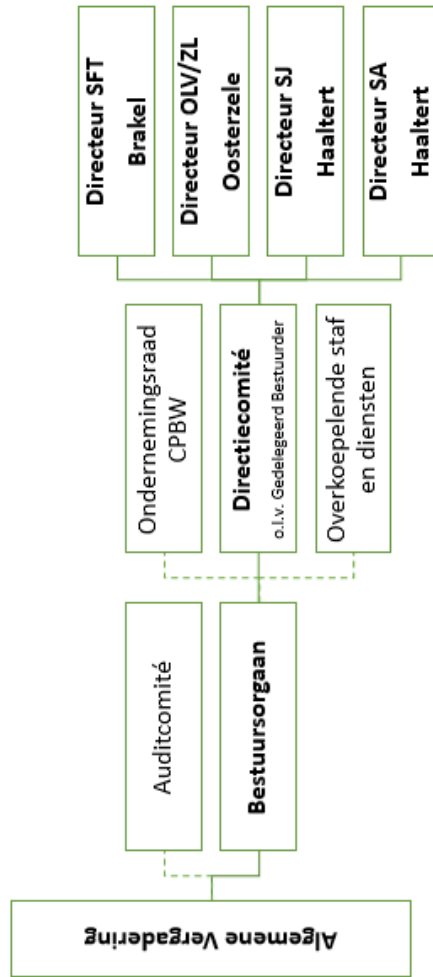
Algemene Vergadering

Auditcomité

Bestuursorgaan

Ondernemingsraad CPBW

Directiecomité o.l.v. Gedelegeerd Bestuurder

Overkoepelende staf en diensten

Directeur SFT Brakel

Directeur OLV/ZL Oosterzele

Directeur SJ Haaltert

Directeur SA Haaltert